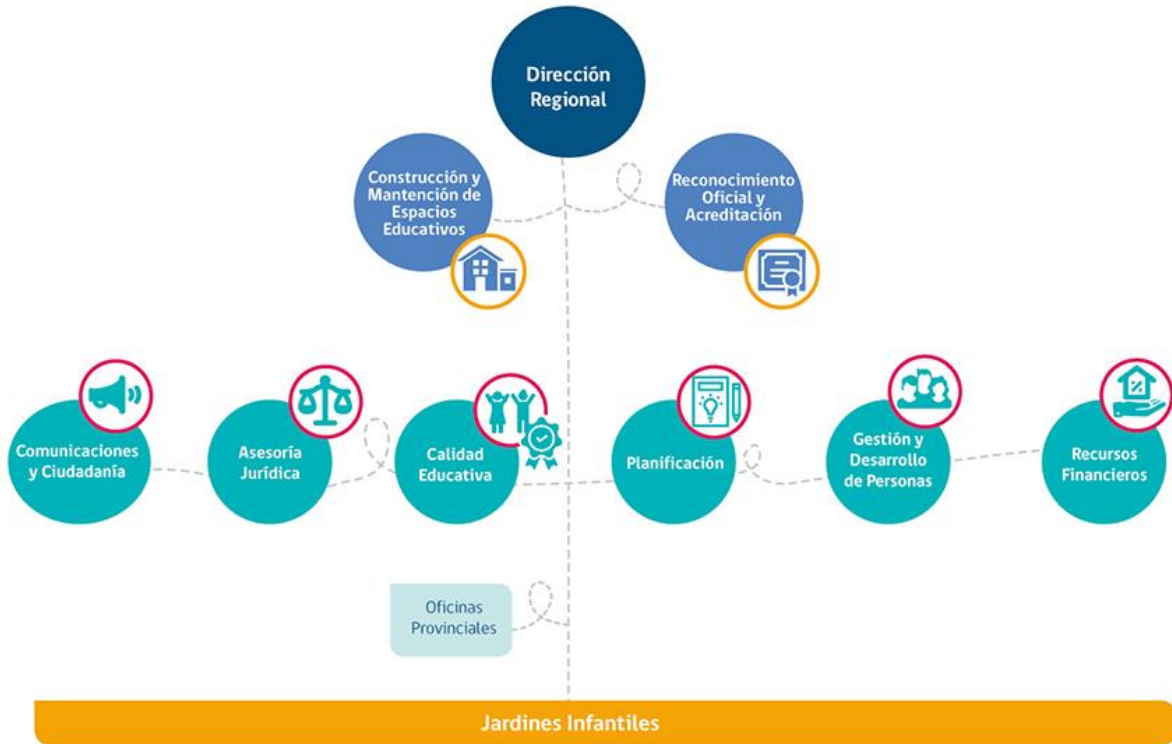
Dirección Regional

Construcción y Mantención de Espacios Educativos

Reconocimiento Oficial y Acreditación

Comunicaciones y Ciudadanía

Asesoría Jurídica

Calidad Educativa

Planificación

Gestión y Desarrollo de Personas

Recursos Financieros

Oficinas Provinciales

Jardines Infantiles